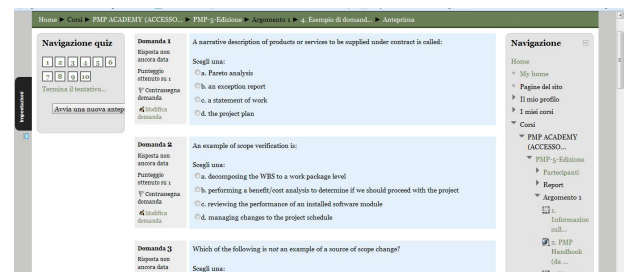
Home ► Corsi ► PMP ACADEMY (ACCESSO... ► PMP-5-Edizione ► Argomento 1 ► 4. Esempio di domand... ► Anteprima

Navigazione quiz

1 2 3 4 5 6
7 8 9 10

Termina il tentativo...

Avvia una nuova antep

Impostazioni

Domanda 1
Risposta non ancora data
Punteggio ottenuto su 1
Contrassegna domanda
Modifica domanda

A narrative description of products or services to be supplied under contract is called:

Scegli una:
a. Pareto analysis
b. an exception report
c. a statement of work
d. the project plan

Domanda 2
Risposta non ancora data
Punteggio ottenuto su 1
Contrassegna domanda
Modifica domanda

An example of scope verification is:

Scegli una:
a. decomposing the WBS to a work package level
b. performing a benefit/cost analysis to determine if we should proceed with the project
c. reviewing the performance of an installed software module
d. managing changes to the project schedule

Domanda 3
Risposta non ancora data

Which of the following is not an example of a source of scope change?

Scegli una:

Navigazione

Home
My home
Pagine del sito
Il mio profilo
I miei corsi
Corsi
PMP ACADEMY (ACCESSO...
PMP-5-Edizione
Partecipanti
Report
Argomento 1
1. Informazione sull...
2. PMP Handbook (da ...